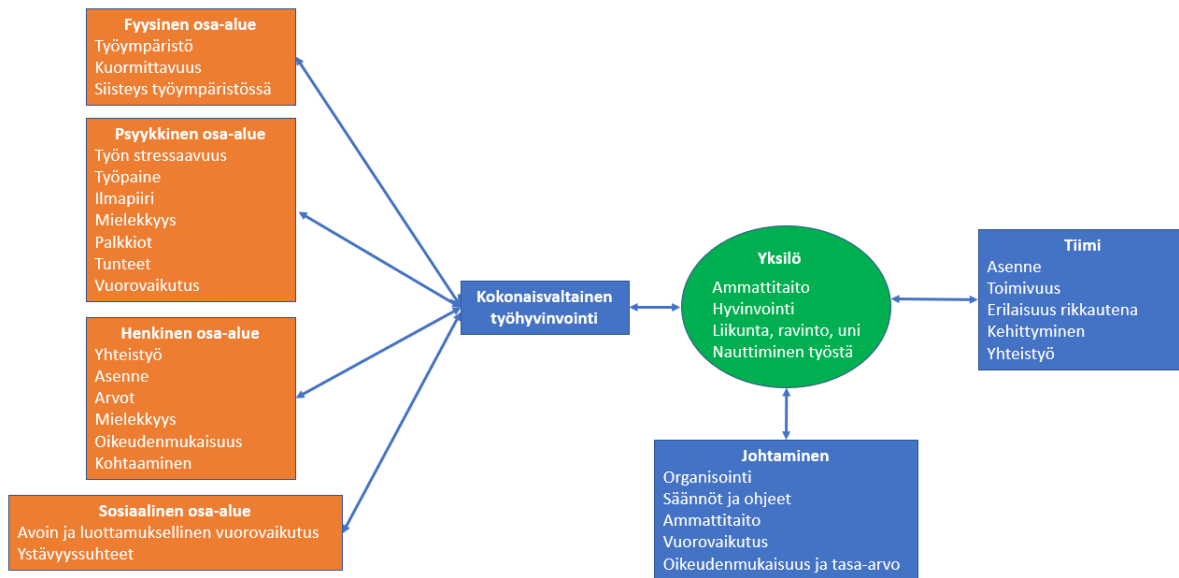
Fyysinen osa-alue
Työympäristö
Kuormittavuus
Siisteys työympäristössä

Psyykkinen osa-alue
Työn stressaavuus
Työpaine
Ilmapiiri
Mielekkyys
Palkkiot
Tunteet
Vuorovaikutus

Henkinen osa-alue
Yhteistyö
Asenne
Arvot
Mielekkyys
Oikeudenmukaisuus
Kohtaaminen

Sosiaalinen osa-alue
Avoin ja luottamuksellinen vuorovaikutus
Ystävyyssuhteet

Kokonaisvaltainen työhyvinvointi

Yksilö
Ammattitaito
Hyvinvointi
Liikunta, ravinto, uni
Nauttiminen työstä

Tiimi
Asenne
Toimivuus
Erilaisuus rikkautena
Kehittyminen
Yhteistyö

Johtaminen
Organisointi
Säännöt ja ohjeet
Ammattitaito
Vuorovaikutus
Oikeudenmukaisuus ja tasa-arvo